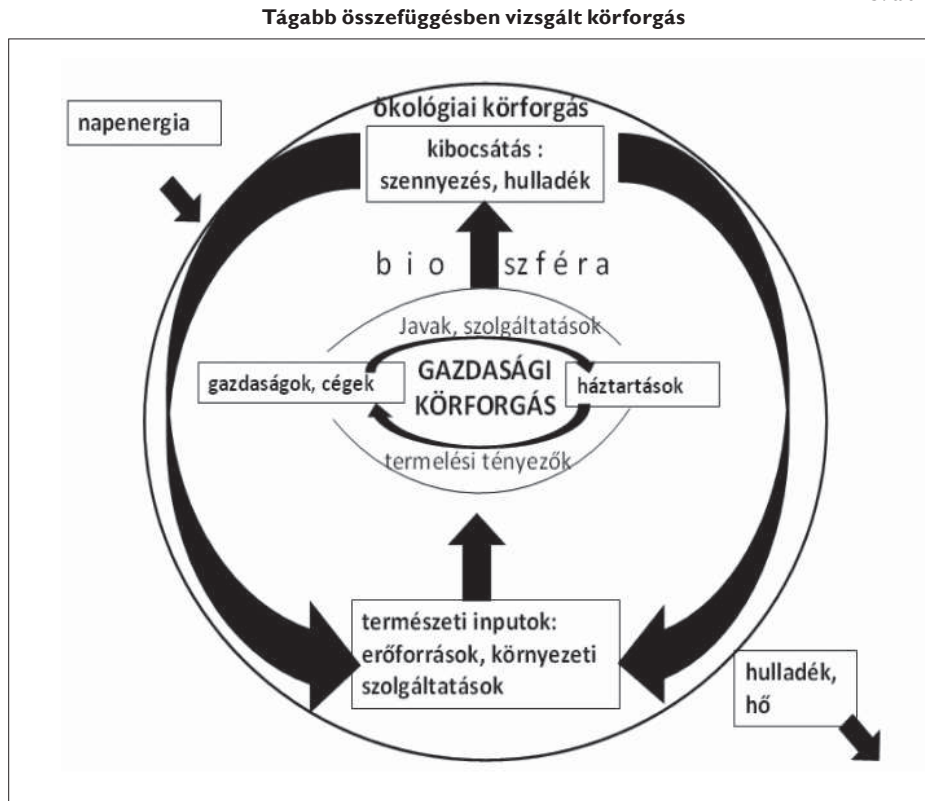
Tágabb összefüggésben vizsgált körforgás

napenergia

ökológiai körforgás

kibocsátás : szennyezés, hulladék

b i o szféra

Javak, szolgáltatások

gazdaságok, cégek

GAZDASÁGI KÖRFORGÁS

háztartások

termelési tényezők

természeti inputok: erőforrások, környezeti szolgáltatások

hulladék, hő